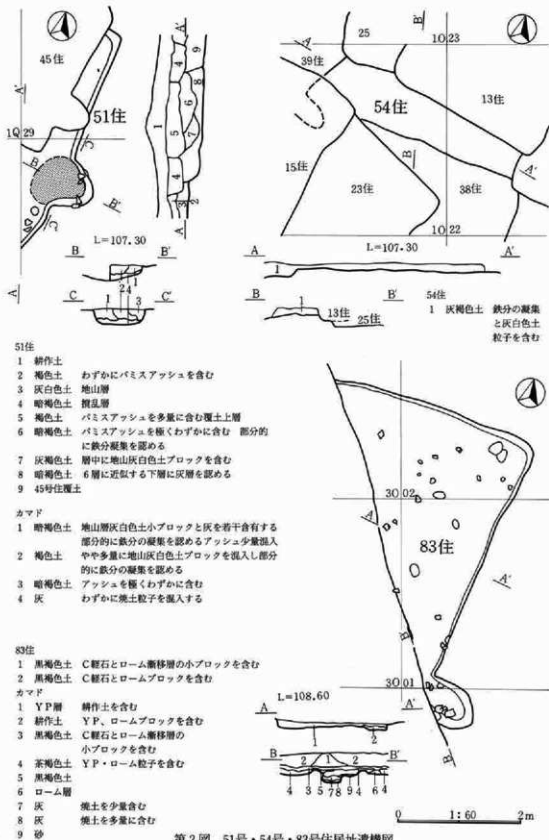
45住

51住

10 29

A'

B

B'

A

L=107.30

B B'

C C'

1 2 4 1 3

1 5 4 6 7 8 9 4

25

10 23

39住

54住

13住

15住

23住

38住

10 22

A A'

L=107.30

B B'

13住 25住

54住
1 灰褐色土 鉄分の凝集と灰白色土粒子を含む

51住
1 耕作土
2 褐色土 わずかにパミスアッシュを含む
3 灰白色土 地山層
4 暗褐色土 撹乱層
5 褐色土 パミスアッシュを多量に含む覆土上層
6 暗褐色土 パミスアッシュを極くわずかに含む 部分的に鉄分凝集を認める
7 灰褐色土 層中に地山灰白色土ブロックを認める
8 暗褐色土 6層に近似する下層に灰層を認める
9 45号住覆土

カマド
1 暗褐色土 地山層灰白色土小ブロックと灰を若干含有する部分的に鉄分の凝集を認めるアッシュ少量混入
2 褐色土 やや多量に地山灰白色土ブロックを混入し部分的に鉄分の凝集を認める
3 暗褐色土 アッシュを極くわずかに含む
4 灰 わずかに焼土粒子を混入する

30 02

83住

30 01

A'

L=108.60

A A'

B B'

1 2

2 2 1 2

4 3 5 7 8 9 4 6 4

83住
1 黒褐色土 C軽石とローム漸移層の小ブロックを含む
2 黒褐色土 C軽石とロームブロックを含む
カマド
1 YP層 耕作土を含む
2 耕作土 YP、ロームブロックを含む
3 黒褐色土 C軽石とローム漸移層の小ブロックを含む
4 茶褐色土 YP・ローム粒子を含む
5 黒褐色土
6 ローム層
7 灰 焼土を少量含む
8 灰 焼土を多量に含む
9 砂

0 1:60 2m

第2図 51号・54号・83号住居址遺構図